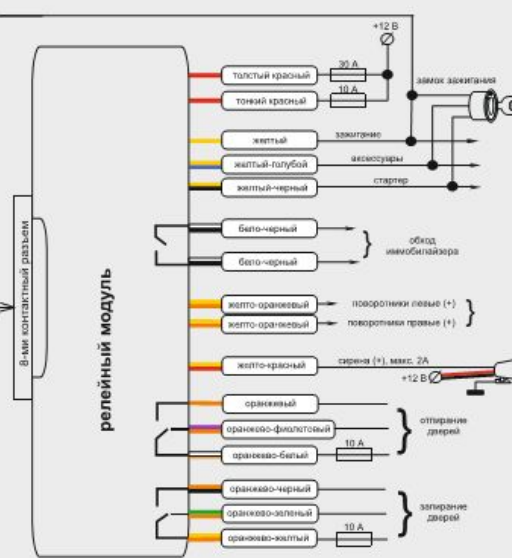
+12 В

толстый красный

30 А

тонкий красный

10 А

замок зажигания

желтый

зажигание

желтый-голубой

аксессуары

желтый-черный

стартер

8-ми контактный разъем

релейный модуль

бело-черный

бело-черный

обход иммобилайзера

желто-оранжевый

поворотники левые (+)

желто-оранжевый

поворотники правые (+)

желто-красный

сирена (+), макс. 2А

+12 В

оранжевый

оранжево-фиолетовый

оранжево-белый

10 А

отпирание дверей

оранжево-черный

оранжево-зеленый

оранжево-желтый

10 А

запирание дверей